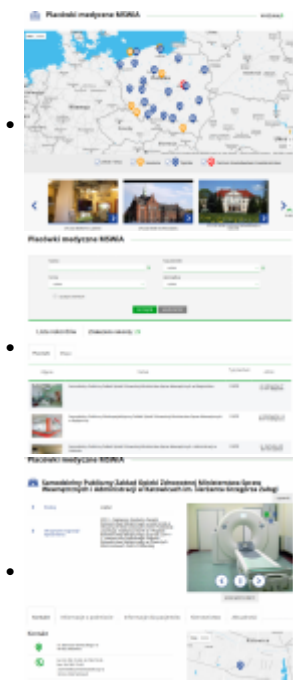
Placówki medyczne MSWiA

Placówki medyczne MSWiA

Lista placówek

Placówki medyczne MSWiA

Samodzielny Publiczny Zakład Opieki Zdrowotnej Ministerstwa Spraw Wewnętrznych i Administracji w Katowicach im. sierżanta Grzegorza Załogi

Kontakt